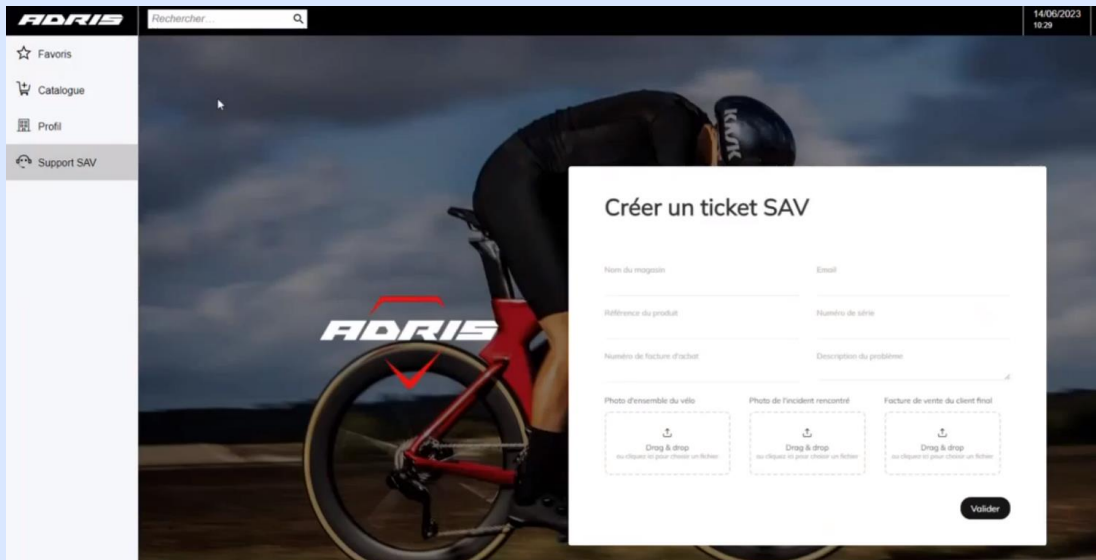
ADRIS
Rechercher...
14/06/2023
10:29
Favoris
Catalogue
Profil
Support SAV
KASK
ADRIS
Créer un ticket SAV
Nom du magasin
Email
Référence du produit
Numéro de série
Numéro de facture d'achat
Description du problème
Photo d'ensemble du vélo
Photo de l'incident rencontré
Facture de vente du client final
Drag & drop
ou cliquez ici pour choisir un fichier
Drag & drop
ou cliquez ici pour choisir un fichier
Drag & drop
ou cliquez ici pour choisir un fichier
Valider